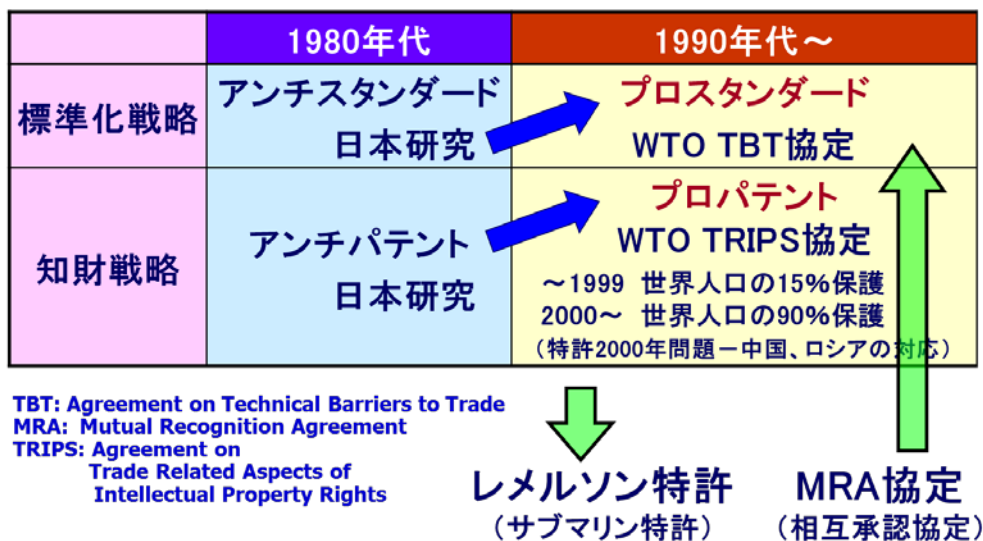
| | 1980年代 | 1990年代～ |
|---|---|---|
| 標準化戦略 | アンチスタンダード 日本研究 | プロスタンダード WTO TBT協定 |
| 知財戦略 | アンチパテント 日本研究 | プロパテント WTO TRIPS協定 ～1999 世界人口の15%保護 2000～ 世界人口の90%保護 （特許2000年問題ー中国、ロシアの対応） |

TBT: Agreement on Technical Barriers to Trade
MRA: Mutual Recognition Agreement
TRIPS: Agreement on Trade Related Aspects of Intellectual Property Rights

レメルソン特許
（サブマリン特許）

MRA協定
（相互承認協定）